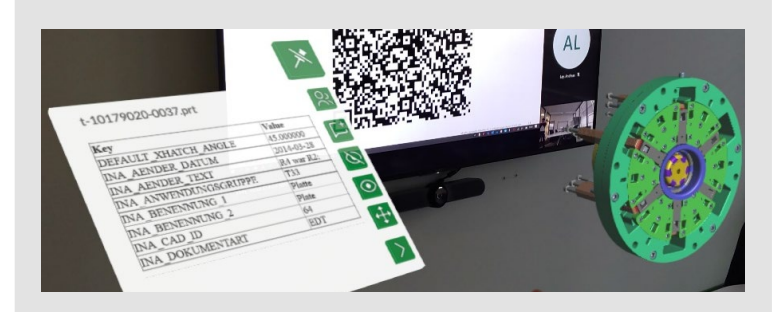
t-10179020-0037.prt

| Key | Value |
|---|---|
| DEFAULT_XHATCH_ANGLE | 45.000000 |
| INA_AENDER_DATUM | 2014-03-28 |
| INA_AENDER_TEXT | R4 war R2. |
| INA_ANWENDUNGSGRUPPE | T33 |
| INA_BENENNUNG_1 | Platte |
| INA_BENENNUNG_2 | Platte |
| INA_CAD_ID | 64 |
| INA_DOKUMENTART | EDT |

AL